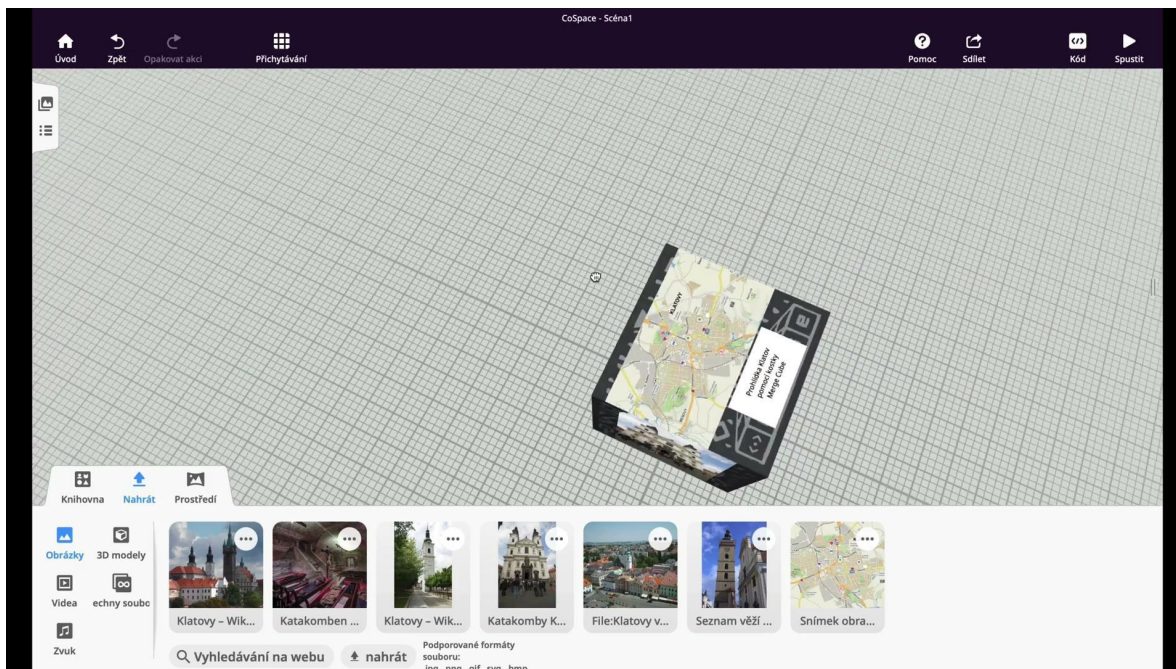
CoSpace - Scéna1

Úvod
Zpět
Opakovat akci
Přichytávání
Pomoc
Sdílet
Kód
Spustit

KLATOVY

Prohlídka Klatov pomocí kostky Merge Cube

Knihovna
Nahrát
Prostředí

Obrázky
3D modely
Videa
echny soubo
Zvuk

Klatovy – Wik...
Katakomben ...
Klatovy – Wik...
Katakomby K...
File:Klatovy v...
Seznam věží ...
Snímek obra...

Vyhledávání na webu
nahrát
Podporované formáty souboru:
.jpg, .png, .gif, .svg, .bmp